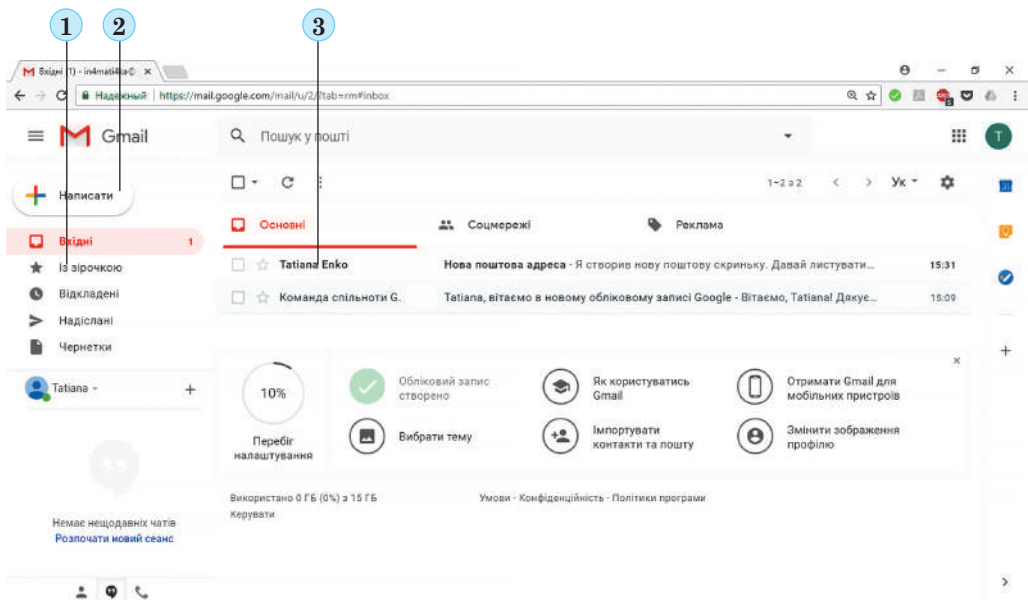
1 2 3

Вхідні (1) - in4mati4ka© ×

Надежный | https://mail.google.com/mail/u/2/?tab=rm#inbox

Gmail

Пошук у пошті

T

Написати

1–2 з 2 Ук

Вхідні 1

Із зірочкою

Відкладені

Надіслані

Чернетки

Tatiana

Основні

Соцмережі

Реклама

Tatiana Enko Нова поштова адреса - Я створив нову поштову скриньку. Давай листувати... 15:31

Команда спільноти G. Tatiana, вітаємо в новому обліковому записі Google - Вітаємо, Tatiana! Дякує... 15:09

10%

Перебіг налаштування

Обліковий запис створено

Вибрати тему

Як користуватись Gmail

Імпортувати контакти та пошту

Отримати Gmail для мобільних пристроїв

Змінити зображення профілю

Використано 0 ГБ (0%) з 15 ГБ
Керувати

Умови · Конфіденційність · Політики програми

Немає нещодавніх чатів
Розпочати новий сеанс